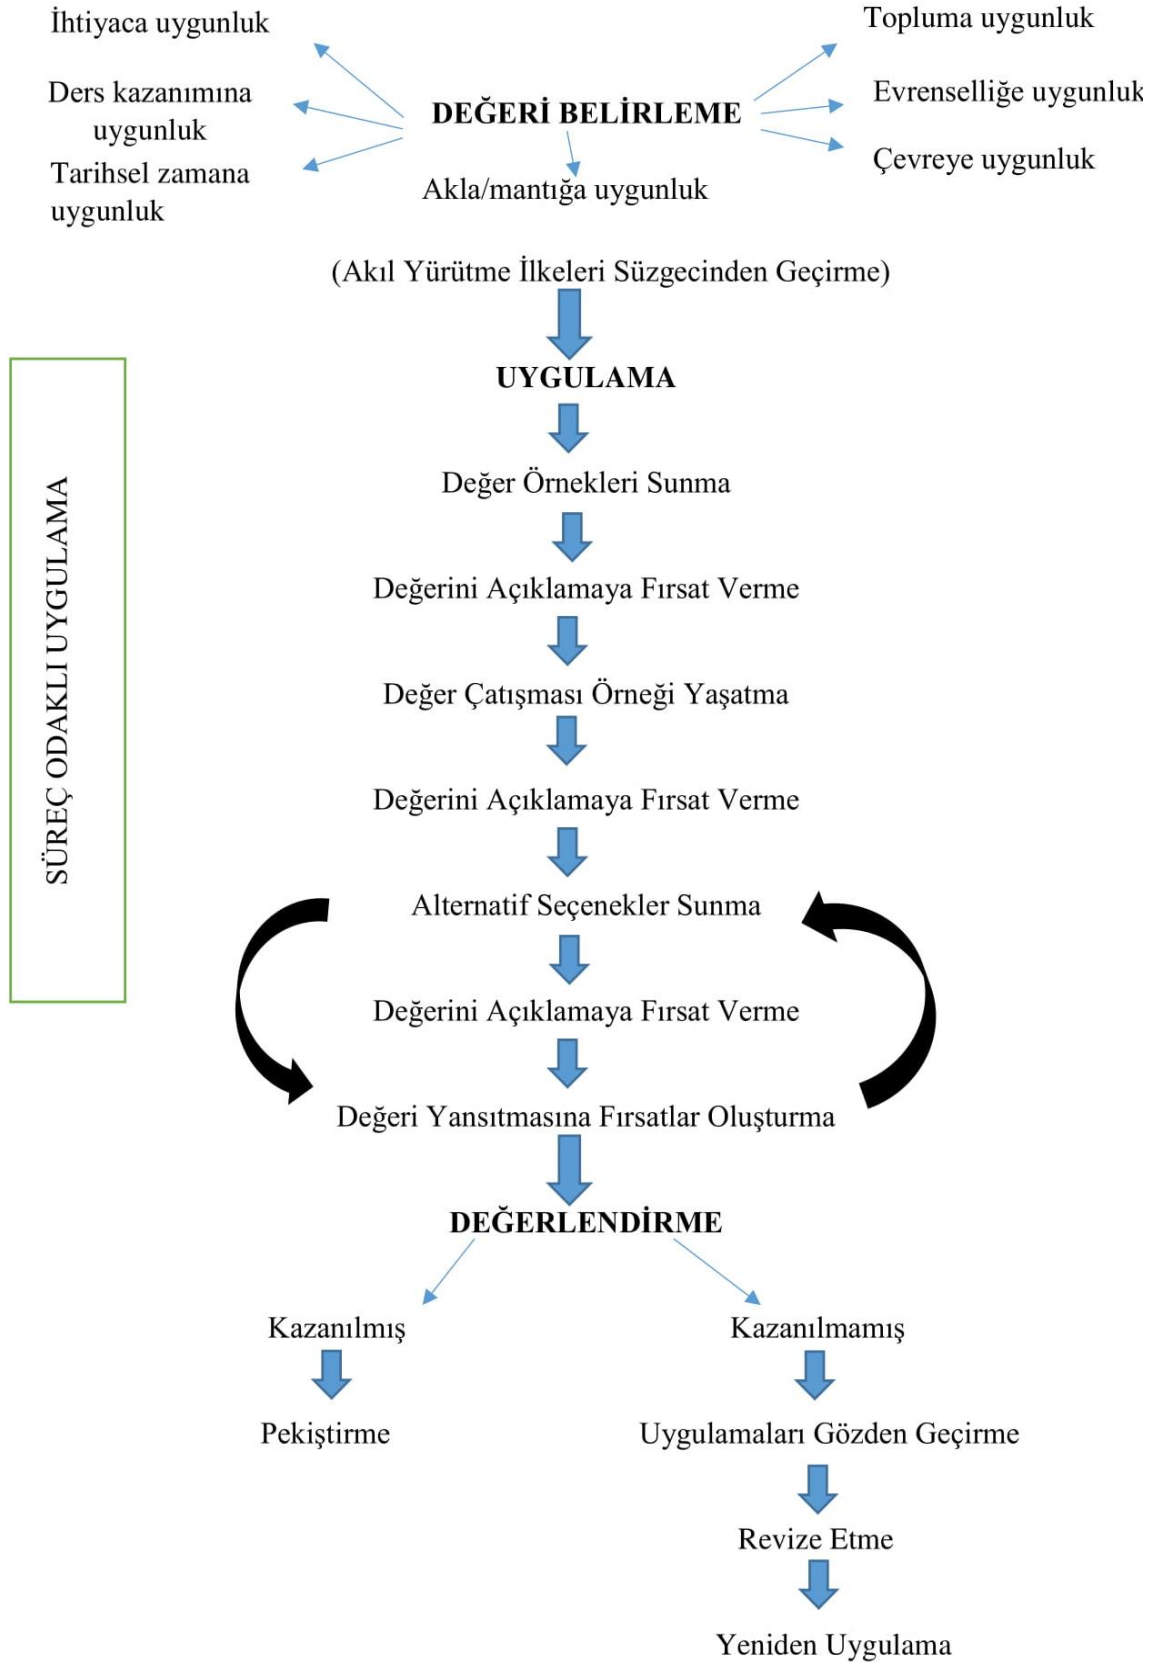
İhtiyaca uygunluk

Ders kazanımına uygunluk

Tarihsel zamana uygunluk

DEĞERİ BELİRLEME

Akla/mantığa uygunluk

Topluma uygunluk

Evrenselliğe uygunluk

Çevreye uygunluk

(Akıl Yürütme İlkeleri Süzgecinden Geçirme)

SÜREÇ ODAKLI UYGULAMA

UYGULAMA

Değer Örnekleri Sunma

Değerini Açıklamaya Fırsat Verme

Değer Çatışması Örneği Yaşatma

Değerini Açıklamaya Fırsat Verme

Alternatif Seçenekler Sunma

Değerini Açıklamaya Fırsat Verme

Değeri Yansıtmasına Fırsatlar Oluşturma

DEĞERLENDİRME

Kazanılmış

Pekiştirme

Kazanılmamış

Uygulamaları Gözden Geçirme

Revize Etme

Yeniden Uygulama